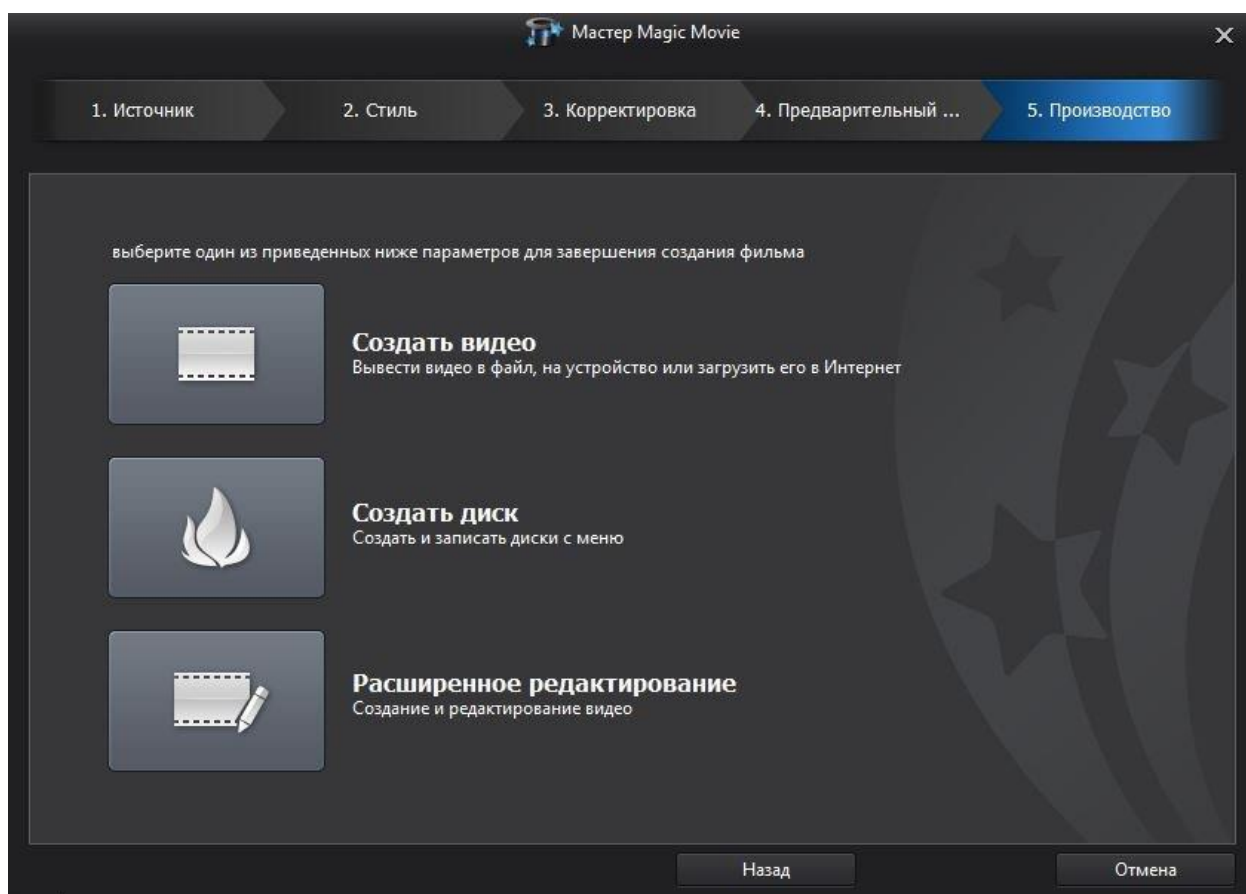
Мастер Magic Movie

1. Источник

2. Стиль

3. Корректировка

4. Предварительный ...

5. Производство

выберите один из приведенных ниже параметров для завершения создания фильма

Создать видео
Вывести видео в файл, на устройство или загрузить его в Интернет

Создать диск
Создать и записать диски с меню

Расширенное редактирование
Создание и редактирование видео

Назад

Отмена